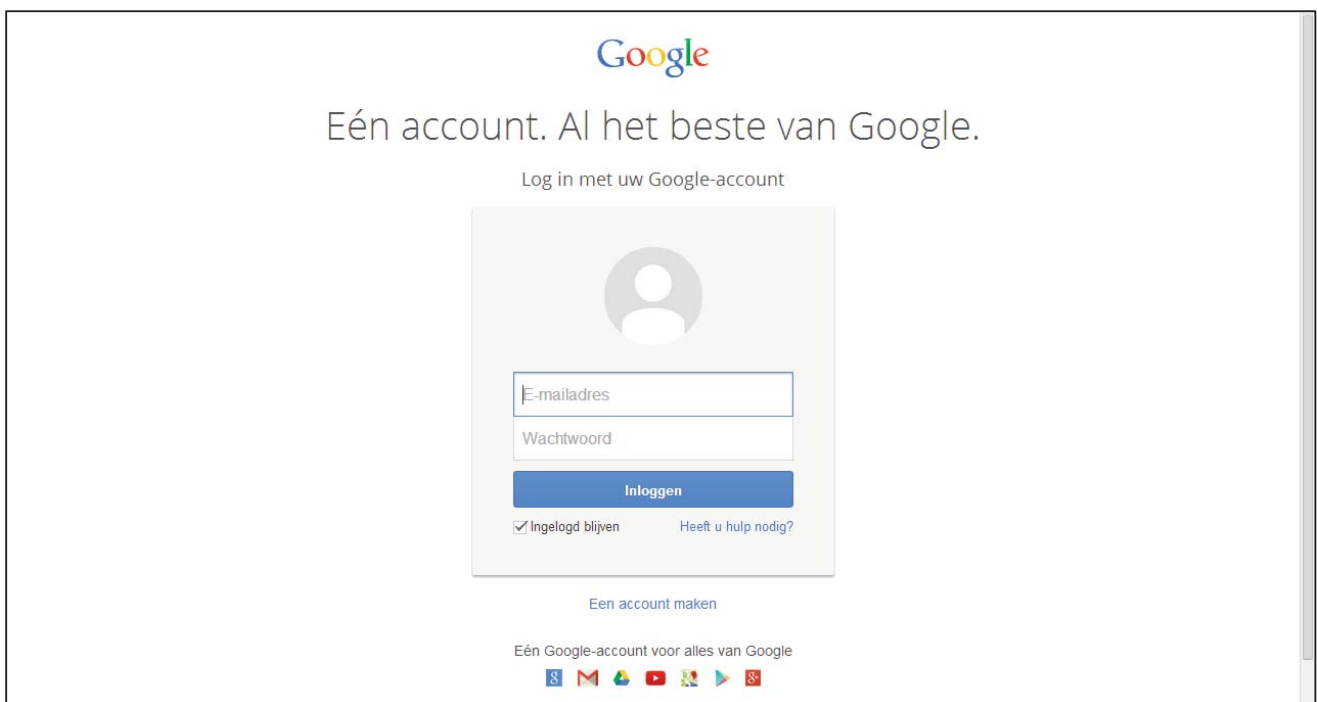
Google

Eén account. Al het beste van Google.

Log in met uw Google-account

E-mailadres

Wachtwoord

Inloggen

Ingelogd blijven

Heeft u hulp nodig?

Een account maken

Eén Google-account voor alles van Google